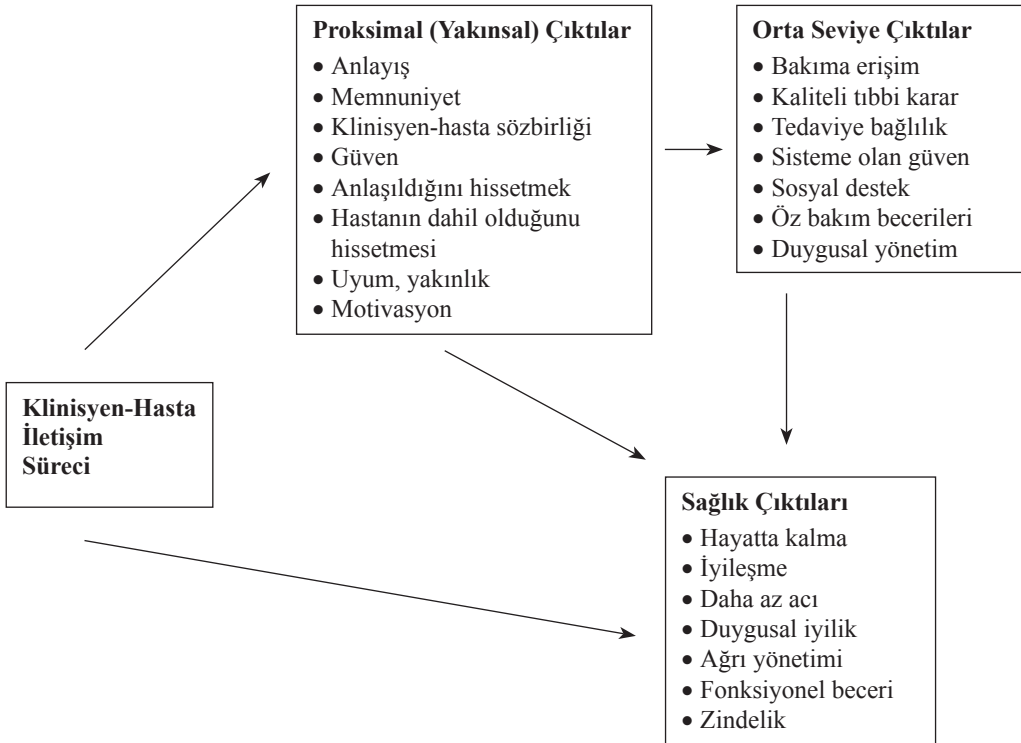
Klinisyen-Hasta İletişim Süreci

Proksimal (Yakınsal) Çıktılar
• Anlayış
• Memnuniyet
• Klinisyen-hasta sözbirliği
• Güven
• Anlaşıldığını hissetmek
• Hastanın dahil olduğunu hissetmesi
• Uyum, yakınlık
• Motivasyon

Orta Seviye Çıktılar
• Bakıma erişim
• Kaliteli tıbbi karar
• Tedaviye bağlılık
• Sisteme olan güven
• Sosyal destek
• Öz bakım becerileri
• Duygusal yönetim

Sağlık Çıktıları
• Hayatta kalma
• İyileşme
• Daha az acı
• Duygusal iyilik
• Ağrı yönetimi
• Fonksiyonel beceri
• Zindelik